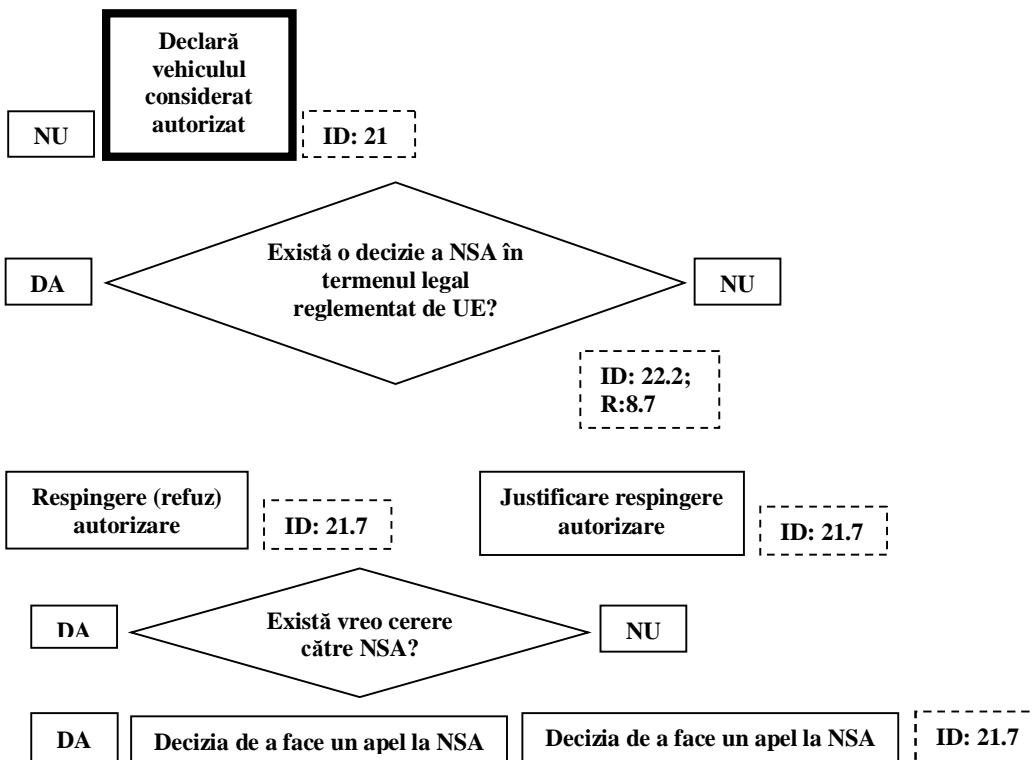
NU

Declară vehiculul considerat autorizat

ID: 21

DA

Există o decizie a NSA în termenul legal reglementat de UE?

NU

ID: 22.2; R:8.7

Respingere (refuz) autorizare

ID: 21.7

Justificare respingere autorizare

ID: 21.7

DA

Există vreo cerere către NSA?

NU

DA

Decizia de a face un apel la NSA

Decizia de a face un apel la NSA

ID: 21.7